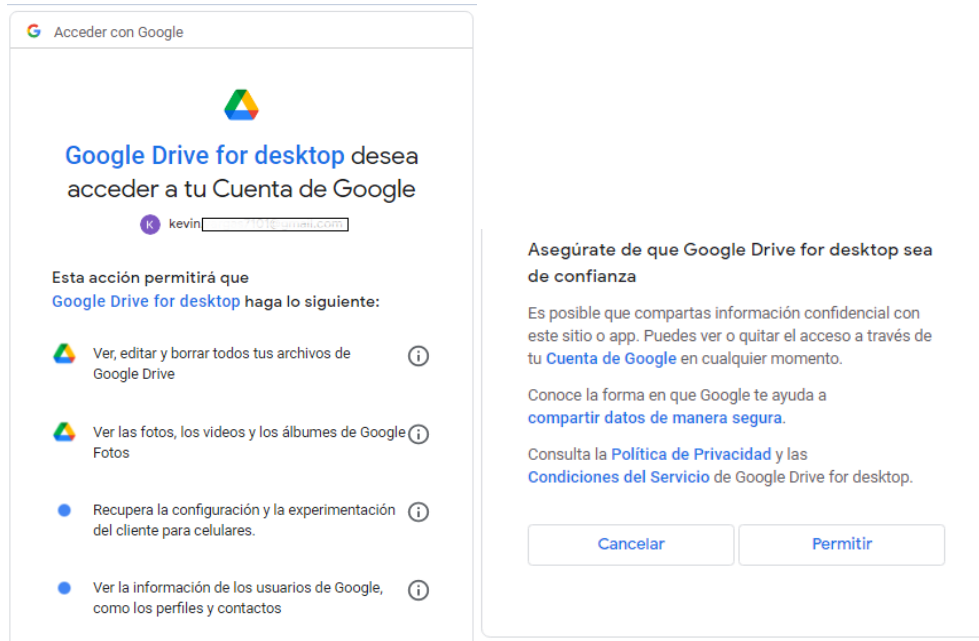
G Acceder con Google

Google Drive for desktop desea acceder a tu Cuenta de Google

K kevin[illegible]

Esta acción permitirá que Google Drive for desktop haga lo siguiente:

Ver, editar y borrar todos tus archivos de Google Drive

Ver las fotos, los videos y los álbumes de Google Fotos

Recupera la configuración y la experimentación del cliente para celulares.

Ver la información de los usuarios de Google, como los perfiles y contactos

Asegúrate de que Google Drive for desktop sea de confianza

Es posible que compartas información confidencial con este sitio o app. Puedes ver o quitar el acceso a través de tu Cuenta de Google en cualquier momento.

Conoce la forma en que Google te ayuda a compartir datos de manera segura.

Consulta la Política de Privacidad y las Condiciones del Servicio de Google Drive for desktop.

Cancelar

Permitir